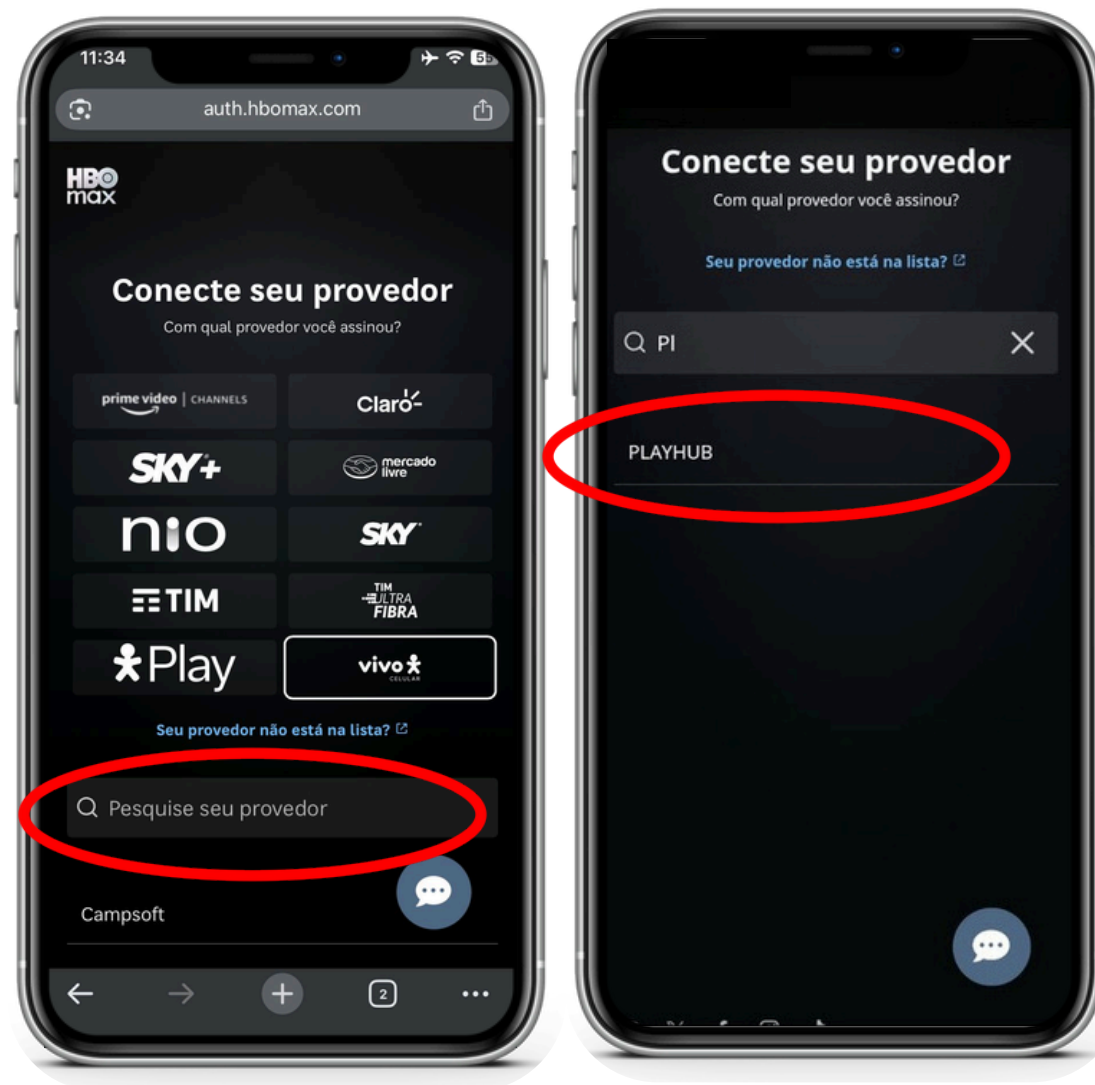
11:34
59
auth.hbomax.com

HBO max

Conecte seu provedor
Com qual provedor você assinou?

prime video | CHANNELS
Claro
SKY+
mercado livre
nio
SKY
TIM
TIM ULTRA FIBRA
Play
vivo CELULAR

Seu provedor não está na lista?

Pesquise seu provedor

Campsoft

2

Conecte seu provedor
Com qual provedor você assinou?

Seu provedor não está na lista?

PI

PLAYHUB